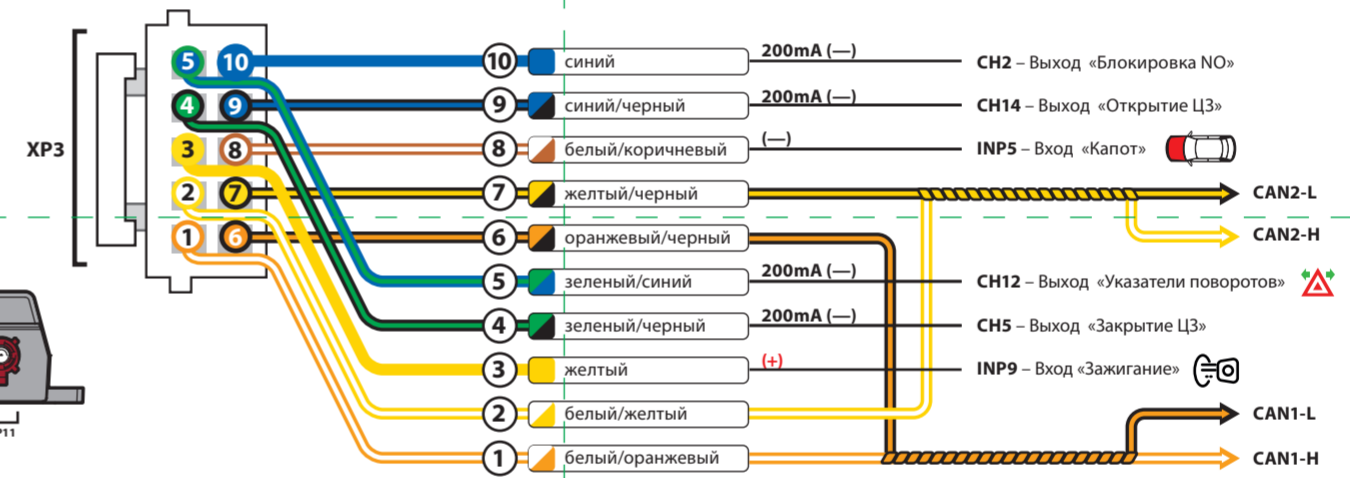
XP3

5 10
4 9
3 8
2 7
1 6

10 синий 200mA (—) CH2 – Выход «Блокировка NO»
9 синий/черный 200mA (—) CH14 – Выход «Открытие ЦЗ»
8 белый/коричневый (—) INP5 – Вход «Капот»
7 желтый/черный CAN2-L
CAN2-H
6 оранжевый/черный
5 зеленый/синий 200mA (—) CH12 – Выход «Указатели поворотов»
4 зеленый/черный 200mA (—) CH5 – Выход «Закрытие ЦЗ»
3 желтый (+) INP9 – Вход «Зажигание»
2 белый/желтый CAN1-L
1 белый/оранжевый CAN1-H

P11